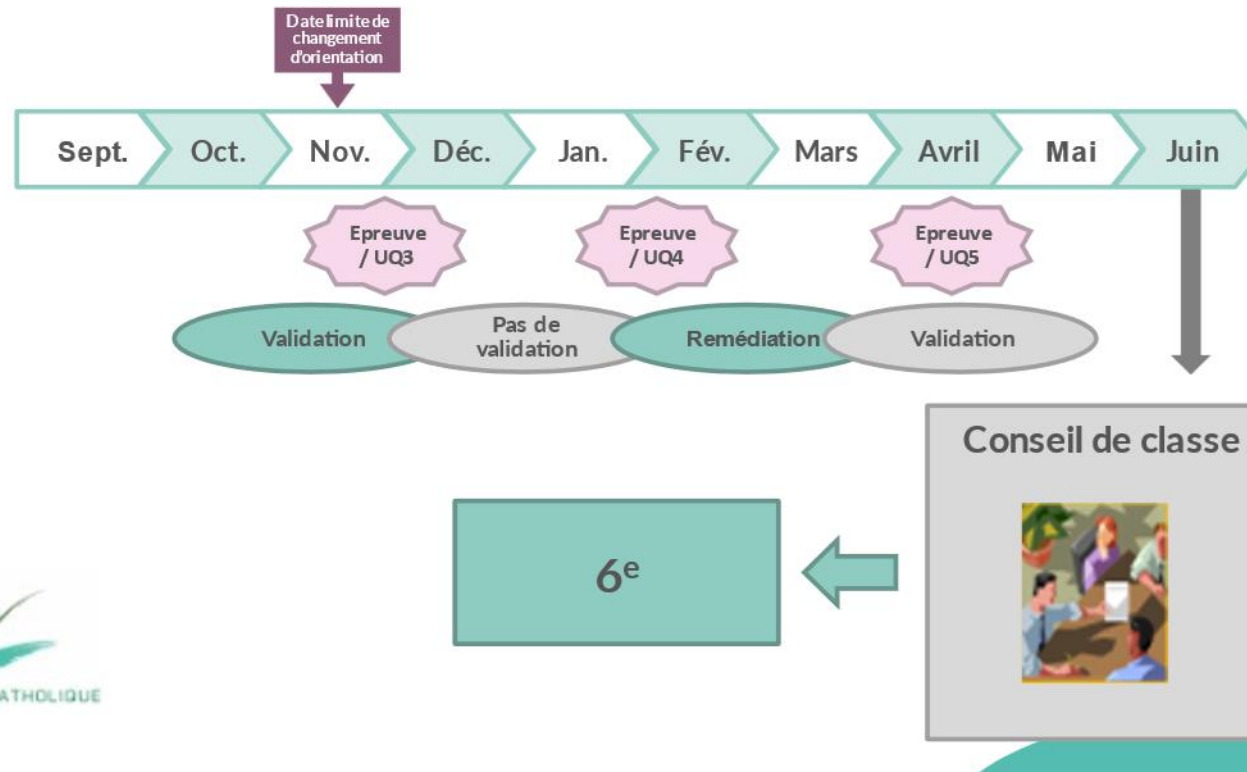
Date limite de changement d'orientation

Sept. Oct. Nov. Déc. Jan. Fév. Mars Avril Mai Juin

Epreuve / UQ3

Epreuve / UQ4

Epreuve / UQ5

Validation

Pas de validation

Remédiation

Validation

Conseil de classe

6$^{e}$

ATHOLIQUE